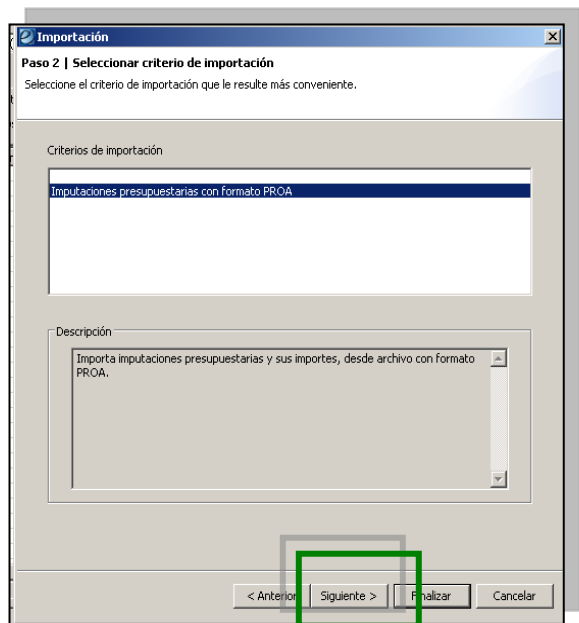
Importación

Paso 2 | Seleccionar criterio de importación

Seleccione el criterio de importación que le resulte más conveniente.

Criterios de importación

Imputaciones presupuestarias con formato PROA

Descripción

Importa imputaciones presupuestarias y sus importes, desde archivo con formato PROA.

< Anterior | Siguiente > | Finalizar | Cancelar